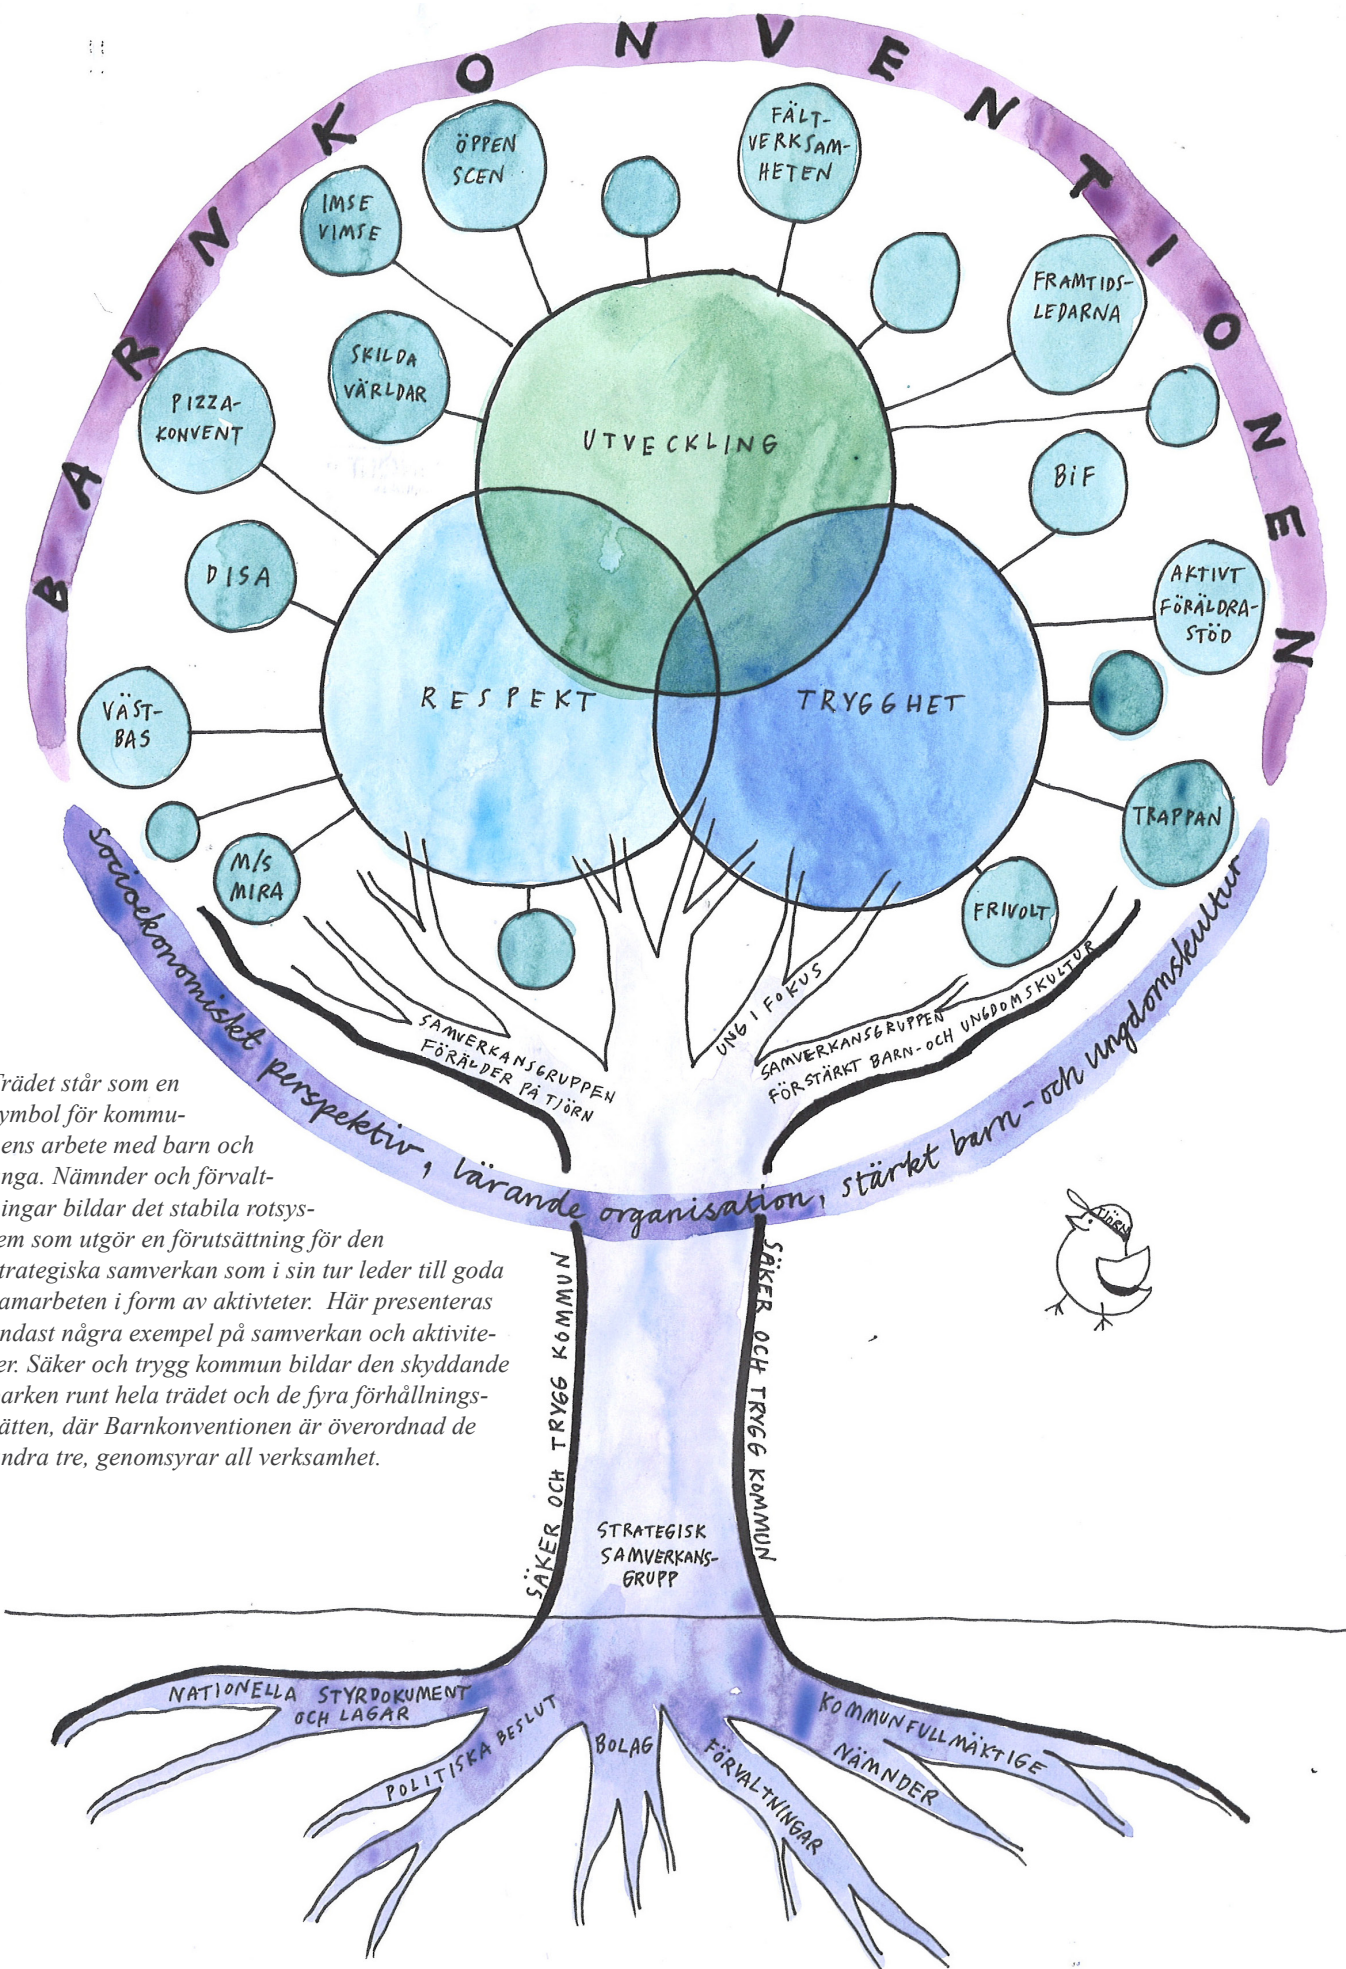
BARNKONVENTIONEN

ÖPPEN SCEN

FÄLTVERKSAMHETEN

IMSE VIMSE

FRAMTIDSLEDARNA

SKILDA VÄRLDAR

PIZZAKONVENT

UTVECKLING

BiF

DISA

AKTIVT FÖRÄLDRASTÖD

RESPEKT

TRYGGHET

VÄSTBAS

TRAPPAN

M/S MIRA

FRIVOLT

Socioekonomiskt perspektiv, lärande organisation, stärkt barn- och ungdomskultur

SAMVERKANSGRUPPEN FÖRÄLDER PÅ TJÖRN

UNG I FOKUS

SAMVERKANSGRUPPEN FÖRSTÄRKT BARN- OCH UNGDOMSKULTUR

Trädet står som en symbol för kommunens arbete med barn och unga. Nämnder och förvaltningar bildar det stabila rotsystem som utgör en förutsättning för den strategiska samverkan som i sin tur leder till goda samarbeten i form av aktivteter. Här presenteras endast några exempel på samverkan och aktiviteter. Säker och trygg kommun bildar den skyddande barken runt hela trädet och de fyra förhållningssätten, där Barnkonventionen är överordnad de andra tre, genomsyrar all verksamhet.

TJÖRN

SÄKER OCH TRYGG KOMMUN

SÄKER OCH TRYGG KOMMUN

STRATEGISK SAMVERKANSGRUPP

NATIONELLA STYRDOKUMENT OCH LAGAR

POLITISKA BESLUT

BOLAG

FÖRVALTNINGAR

KOMMUNFULLMÄKTIGE

NÄMNDER